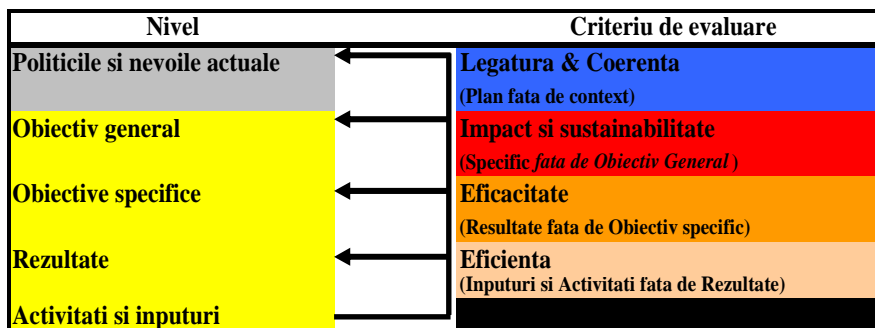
| Nivel | Criteriu de evaluare |
|---|---|
| Politicile si nevoile actuale | Legatura & Coerenta (Plan fata de context) |
| Obiectiv general | Impact si sustainabilitate (Specific *fata de Obiectiv General*) |
| Obiective specifice | Eficacitate (Resultate fata de Obiectiv specific) |
| Rezultate | Eficienta (Inputuri si Activitati fata de Rezultate) |
| Activitati si inputuri | |